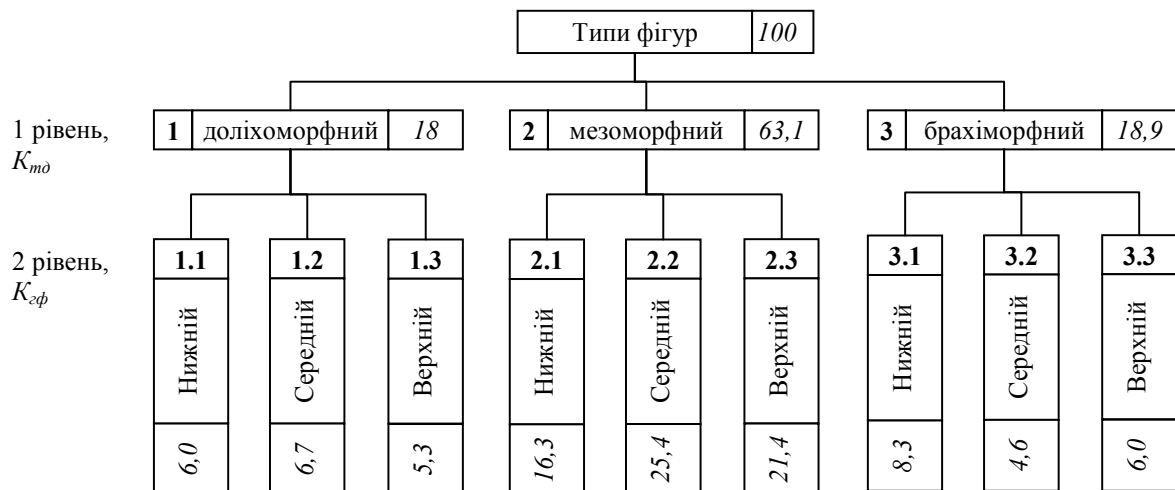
Типи фігур 100

1 рівень, $K_{тд}$

1 доліхоморфний 18

2 мезоморфний 63,1

3 брахіморфний 18,9

2 рівень, $K_{гф}$

| 1.1 | 1.2 | 1.3 | 2.1 | 2.2 | 2.3 | 3.1 | 3.2 | 3.3 |
|---|---|---|---|---|---|---|---|---|
| Нижній | Середній | Верхній | Нижній | Середній | Верхній | Нижній | Середній | Верхній |
| 6,0 | 6,7 | 5,3 | 16,3 | 25,4 | 21,4 | 8,3 | 4,6 | 6,0 |